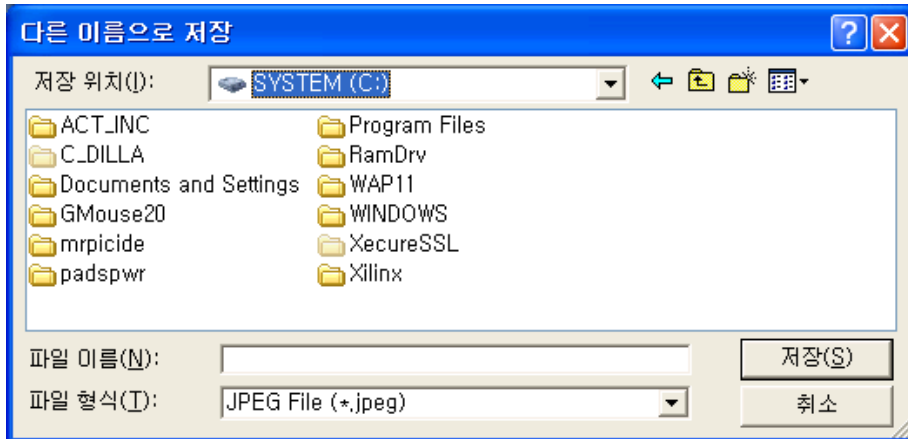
다른 이름으로 저장

저장 위치(I): SYSTEM (C:)

ACT_INC
C_DILLA
Documents and Settings
GMouse20
mrpicide
padspwr

Program Files
RamDrv
WAP11
WINDOWS
XecureSSL
Xilinx

파일 이름(N):
파일 형식(T): JPEG File (*.jpeg)

저장(S)
취소